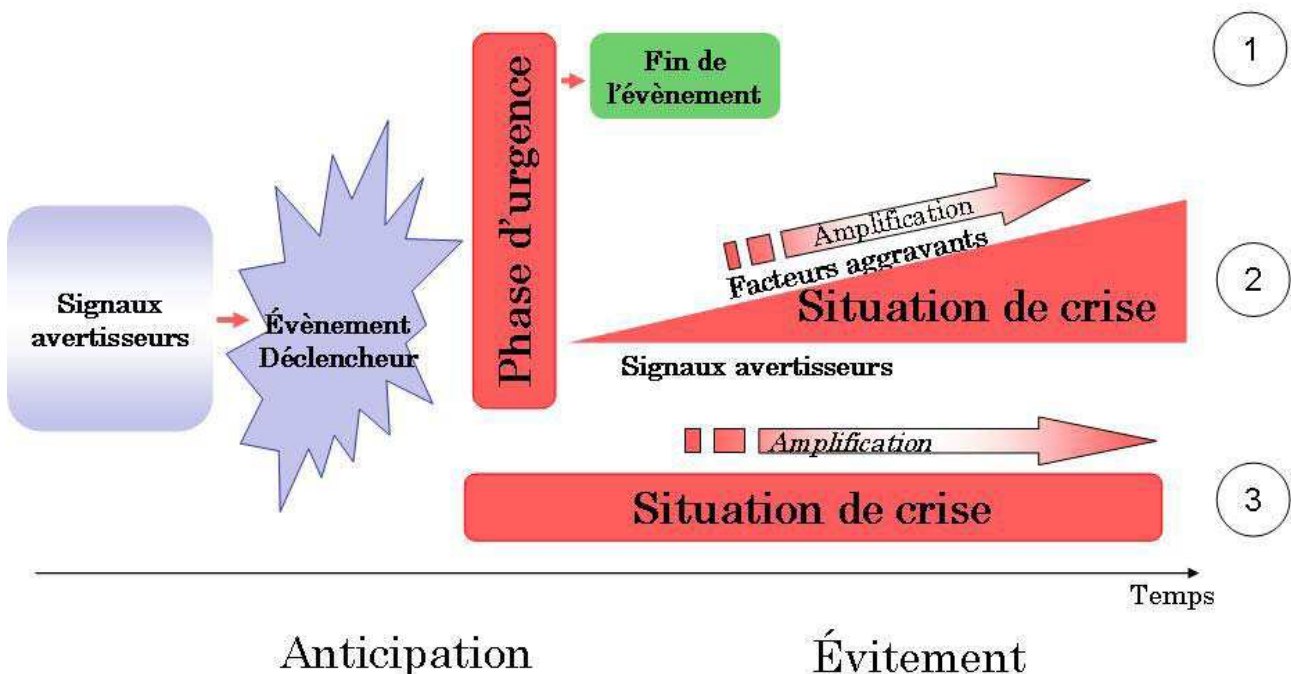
Signaux avertisseurs

Évènement Déclencheur

Phase d'urgence

Fin de l'évènement

1

Amplification

Facteurs aggravants

Situation de crise

2

Signaux avertisseurs

Amplification

Situation de crise

3

Temps

Anticipation

Évitement